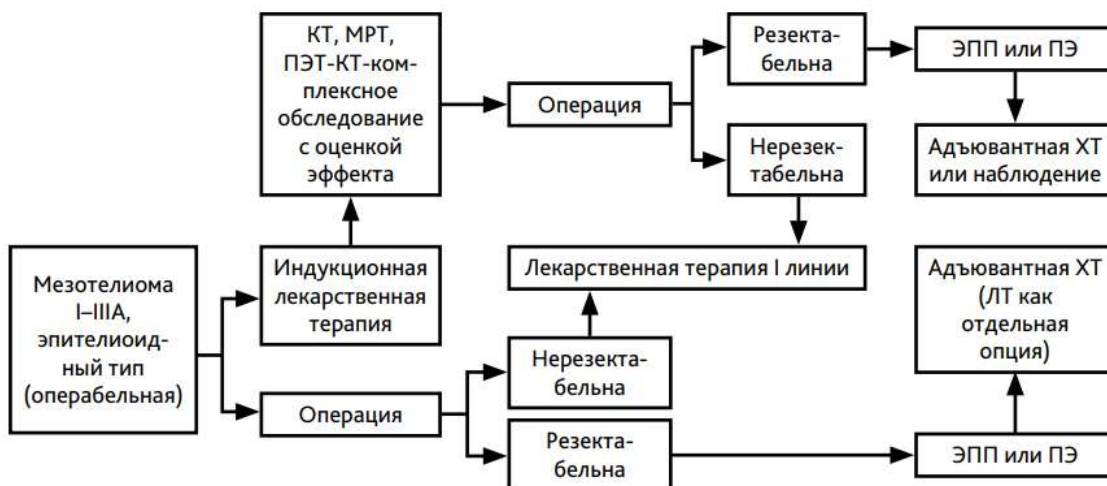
Мезотелиома I–IIIA, эпителиоидный тип (операбельная)

Индукционная лекарственная терапия

КТ, МРТ, ПЭТ-КТ-комплексное обследование с оценкой эффекта

Операция

Резектабельна

ЭПП или ПЭ

Адъювантная ХТ или наблюдение

Нерезектабельна

Лекарственная терапия I линии

Операция

Нерезектабельна

Резектабельна

ЭПП или ПЭ

Адъювантная ХТ (ЛТ как отдельная опция)